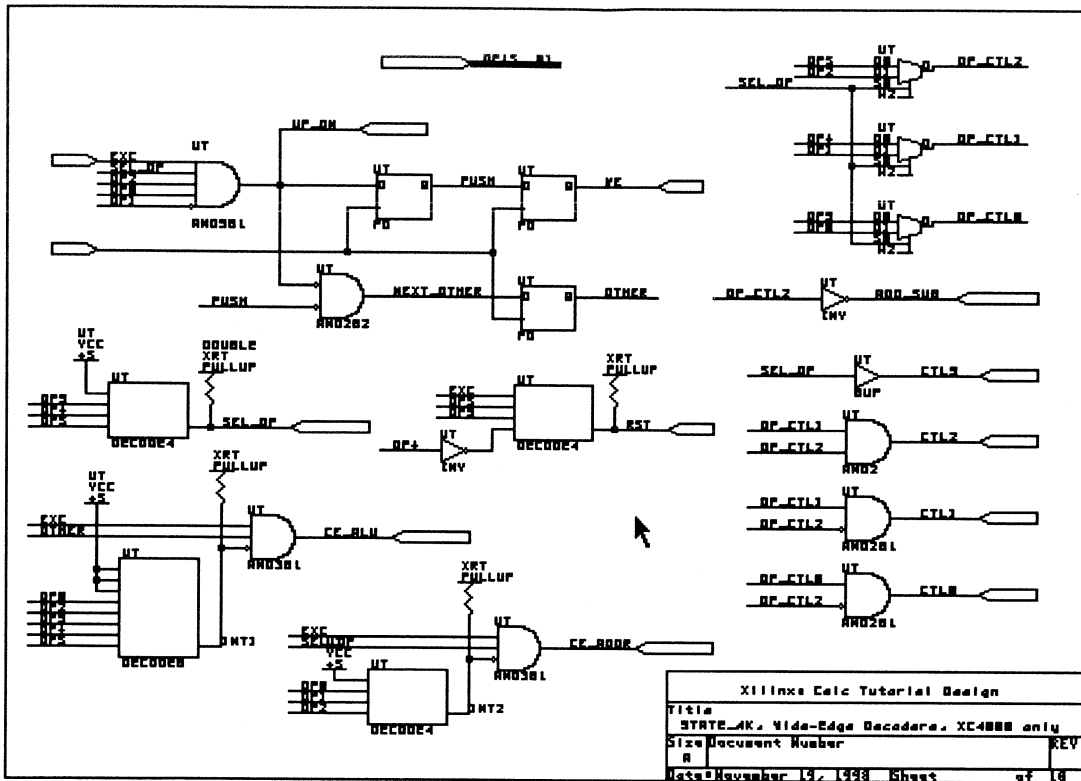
OP15_01

UT
OP5
OP2
SEL_OP
O0
O1
S0
M2
OP_CTL2

UT
OP4
OP1
O0
O1
S0
M2
OP_CTL1

UT
OP3
OP0
O0
O1
S0
M2
OP_CTL0

UP_ON

UT
EXC
SEL_OP
OP3
OP0
OP1
AND5BL

UT
D
Q
PUSH
FD

UT
D
Q
FD
VE

UT
AND2B2
PUSH
NEXT_OTHER

UT
D
Q
FD
OTHER

OP_CTL2
UT
INV
ADD_SUB

UT
VCC
+5
DOUBLE
XRT
PULLUP
UT
OP3
OP4
OP5
DECODE4
SEL_OP

XRT
PULLUP
UT
EXC
OP5
OP3
DECODE4
OP4
UT
INV
RST

SEL_OP
UT
BUF
CTL3

UT
OP_CTL1
OP_CTL2
AND2
CTL2

UT
OP_CTL1
OP_CTL2
AND2BL
CTL1

UT
OP_CTL0
OP_CTL2
AND2BL
CTL0

UT
VCC
+5
XRT
PULLUP
EXC
OTHER
UT
AND3BL
CE_ALU

UT
OP0
OP3
OP4
OP2
OP1
OP5
DECODE8
INT3

XRT
PULLUP
EXC
SEL_OP
VCC
+5
UT
UT
AND3BL
CE_ADDR

OP0
OP1
OP2
DECODE4
INT2

Xilinx Calc Tutorial Design
Title
STATE_4K, Wide-Edge Decoders, XC4000 only
Size A
Document Number
REV
Date: November 19, 1998 Sheet of 10